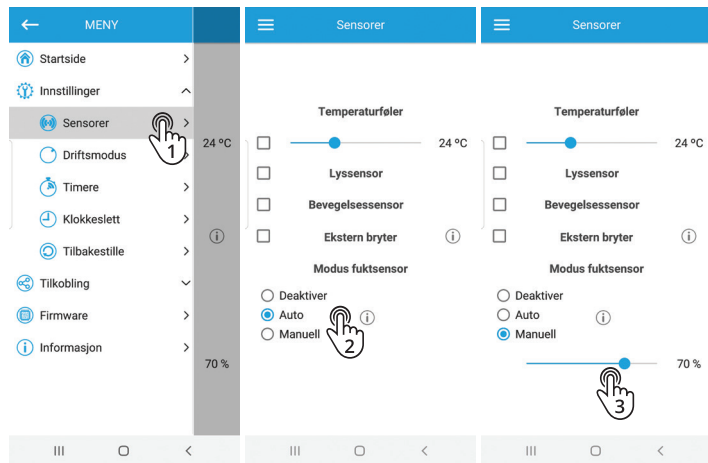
MENY

Startside
Innstillinger
Sensorer
Driftsmodus
Timere
Klokkeslett
Tilbakestille
Tilkobling
Firmware
Informasjon

24 ºC
70 %

1

Sensorer

Temperaturføler
24 ºC
Lyssensor
Bevegelsessensor
Ekstern bryter
Modus fuktsensor
Deaktiver
Auto
Manuell

2

Sensorer

Temperaturføler
24 ºC
Lyssensor
Bevegelsessensor
Ekstern bryter
Modus fuktsensor
Deaktiver
Auto
Manuell
70 %

3